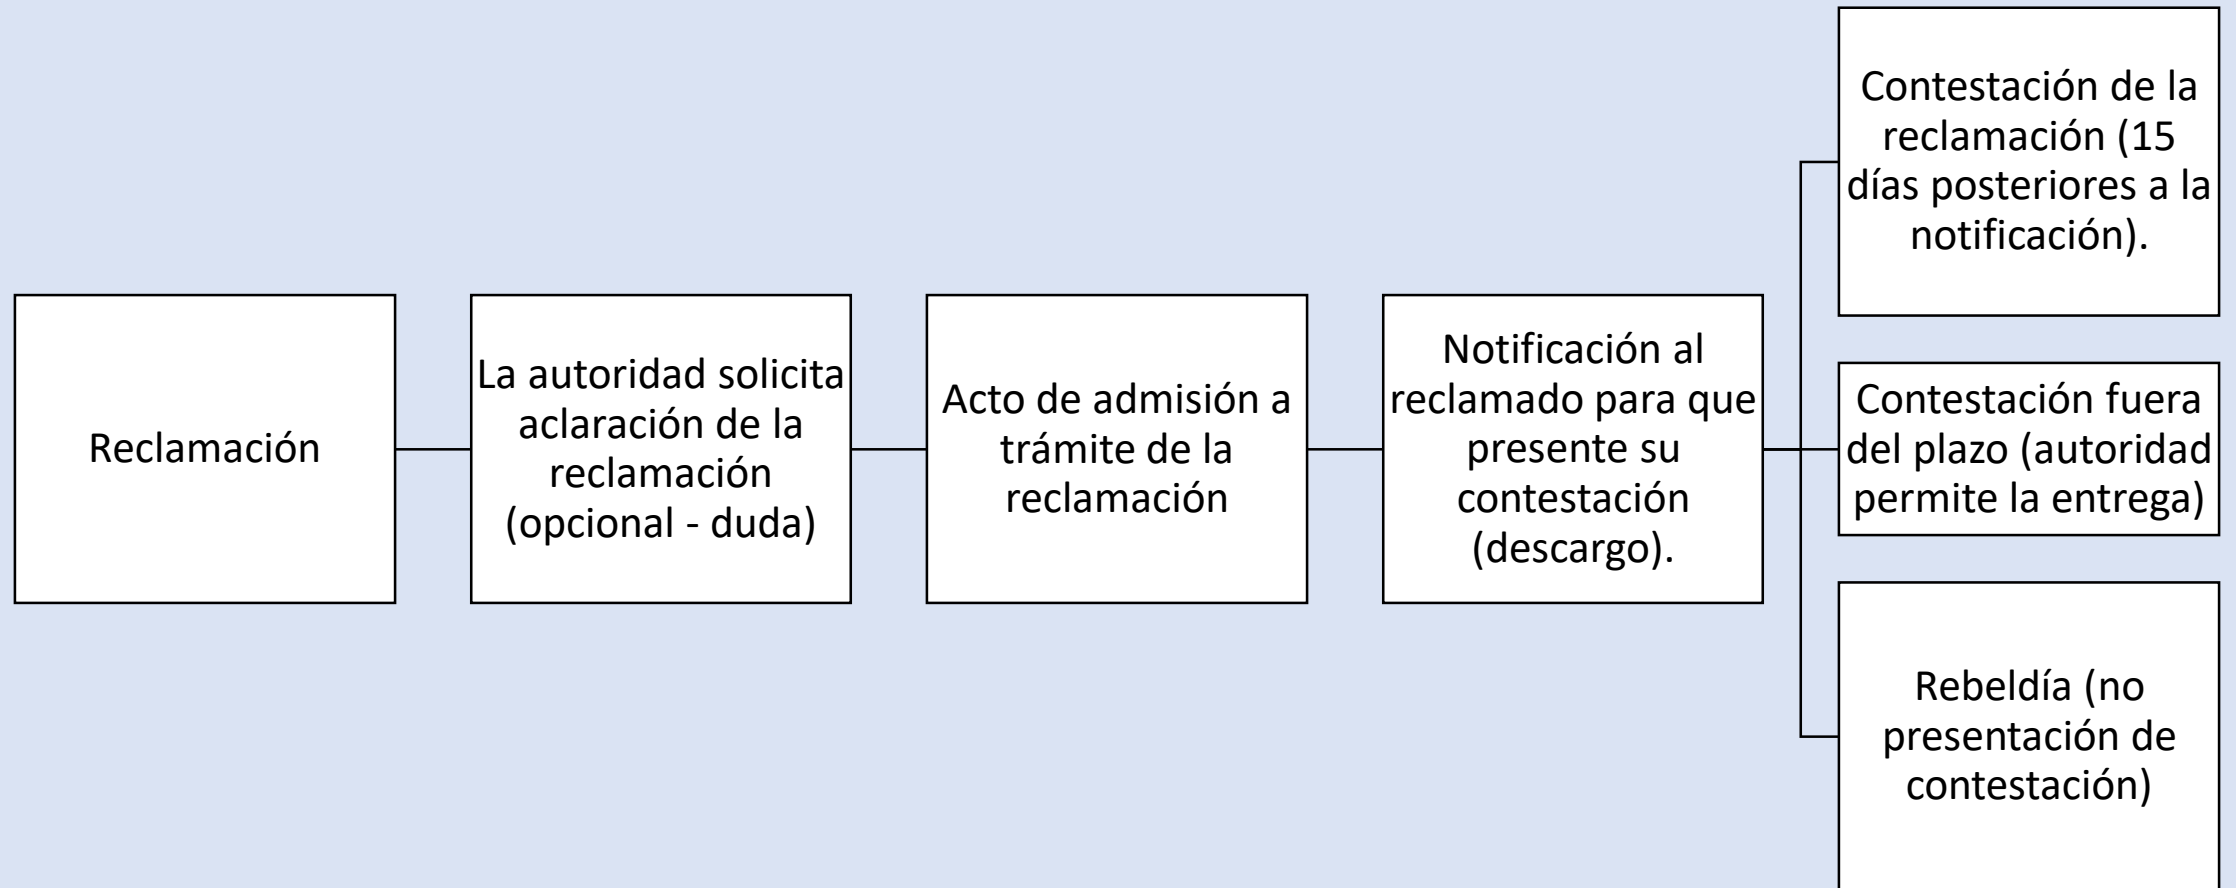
Reclamación

La autoridad solicita aclaración de la reclamación (opcional - duda)

Acto de admisión a trámite de la reclamación

Notificación al reclamado para que presente su contestación (descargo).

Contestación de la reclamación (15 días posteriores a la notificación).

Contestación fuera del plazo (autoridad permite la entrega)

Rebeldía (no presentación de contestación)